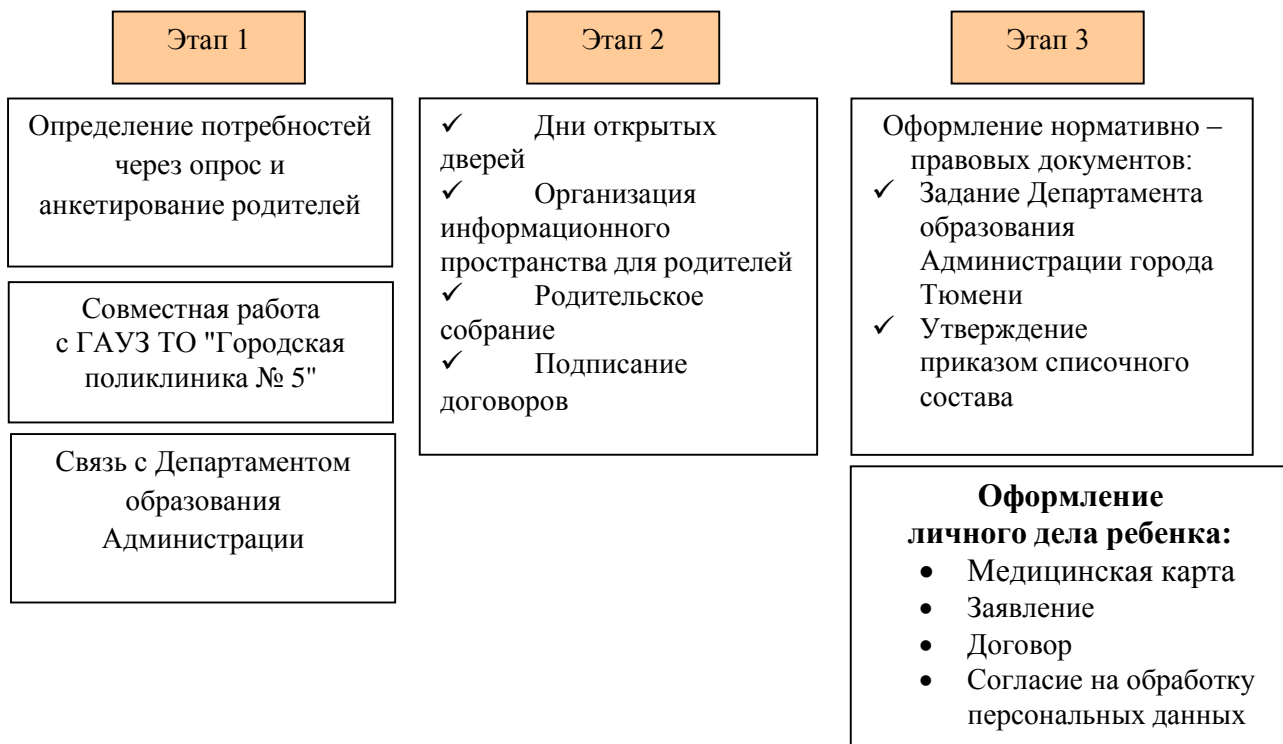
Этап 1

Определение потребностей через опрос и анкетирование родителей

Совместная работа с ГАУЗ ТО "Городская поликлиника № 5"

Связь с Департаментом образования Администрации

Этап 2

✓ Дни открытых дверей
✓ Организация информационного пространства для родителей
✓ Родительское собрание
✓ Подписание договоров

Этап 3

Оформление нормативно – правовых документов:
✓ Задание Департамента образования Администрации города Тюмени
✓ Утверждение приказом списочного состава

**Оформление личного дела ребенка:**
• Медицинская карта
• Заявление
• Договор
• Согласие на обработку персональных данных